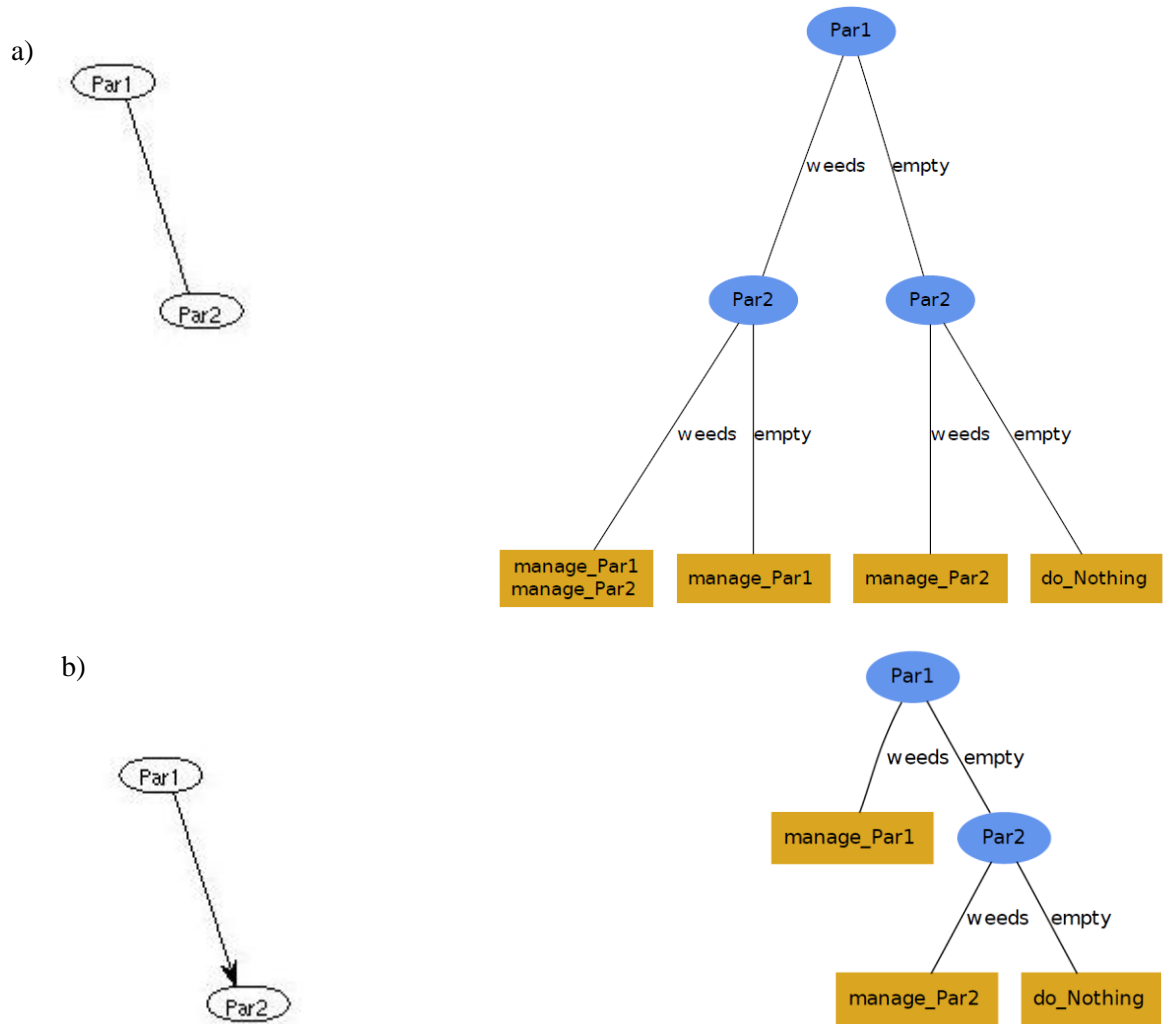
a)

Par1

Par2

Par1

weeds empty

Par2

Par2

weeds empty

weeds empty

manage_Par1
manage_Par2

manage_Par1

manage_Par2

do_Nothing

b)

Par1

Par2

Par1

weeds empty

manage_Par1

Par2

weeds empty

manage_Par2

do_Nothing